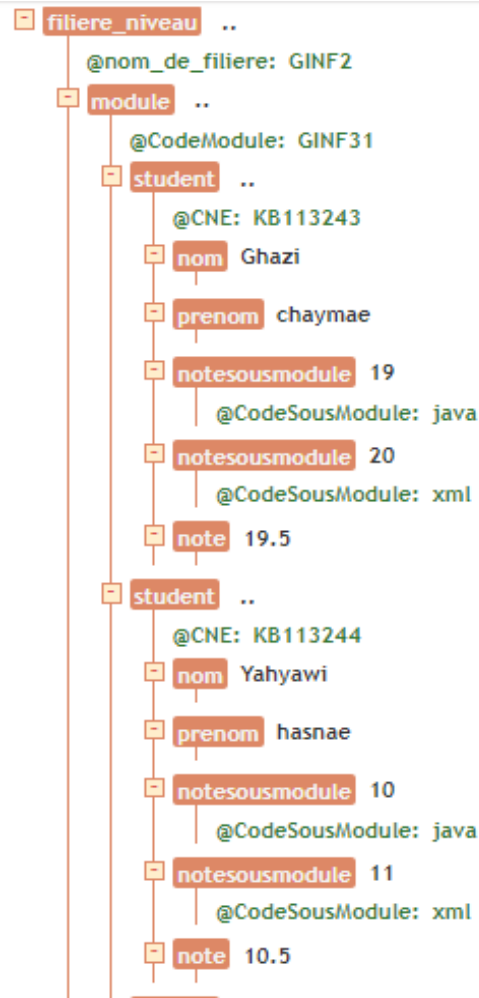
filiere_niveau ..
@nom_de_filiere: GINF2
module ..
@CodeModule: GINF31
student ..
@CNE: KB113243
nom Ghazi
prenom chaymae
notesousmodule 19
@CodeSousModule: java
notesousmodule 20
@CodeSousModule: xml
note 19.5
student ..
@CNE: KB113244
nom Yahyawi
prenom hasnae
notesousmodule 10
@CodeSousModule: java
notesousmodule 11
@CodeSousModule: xml
note 10.5